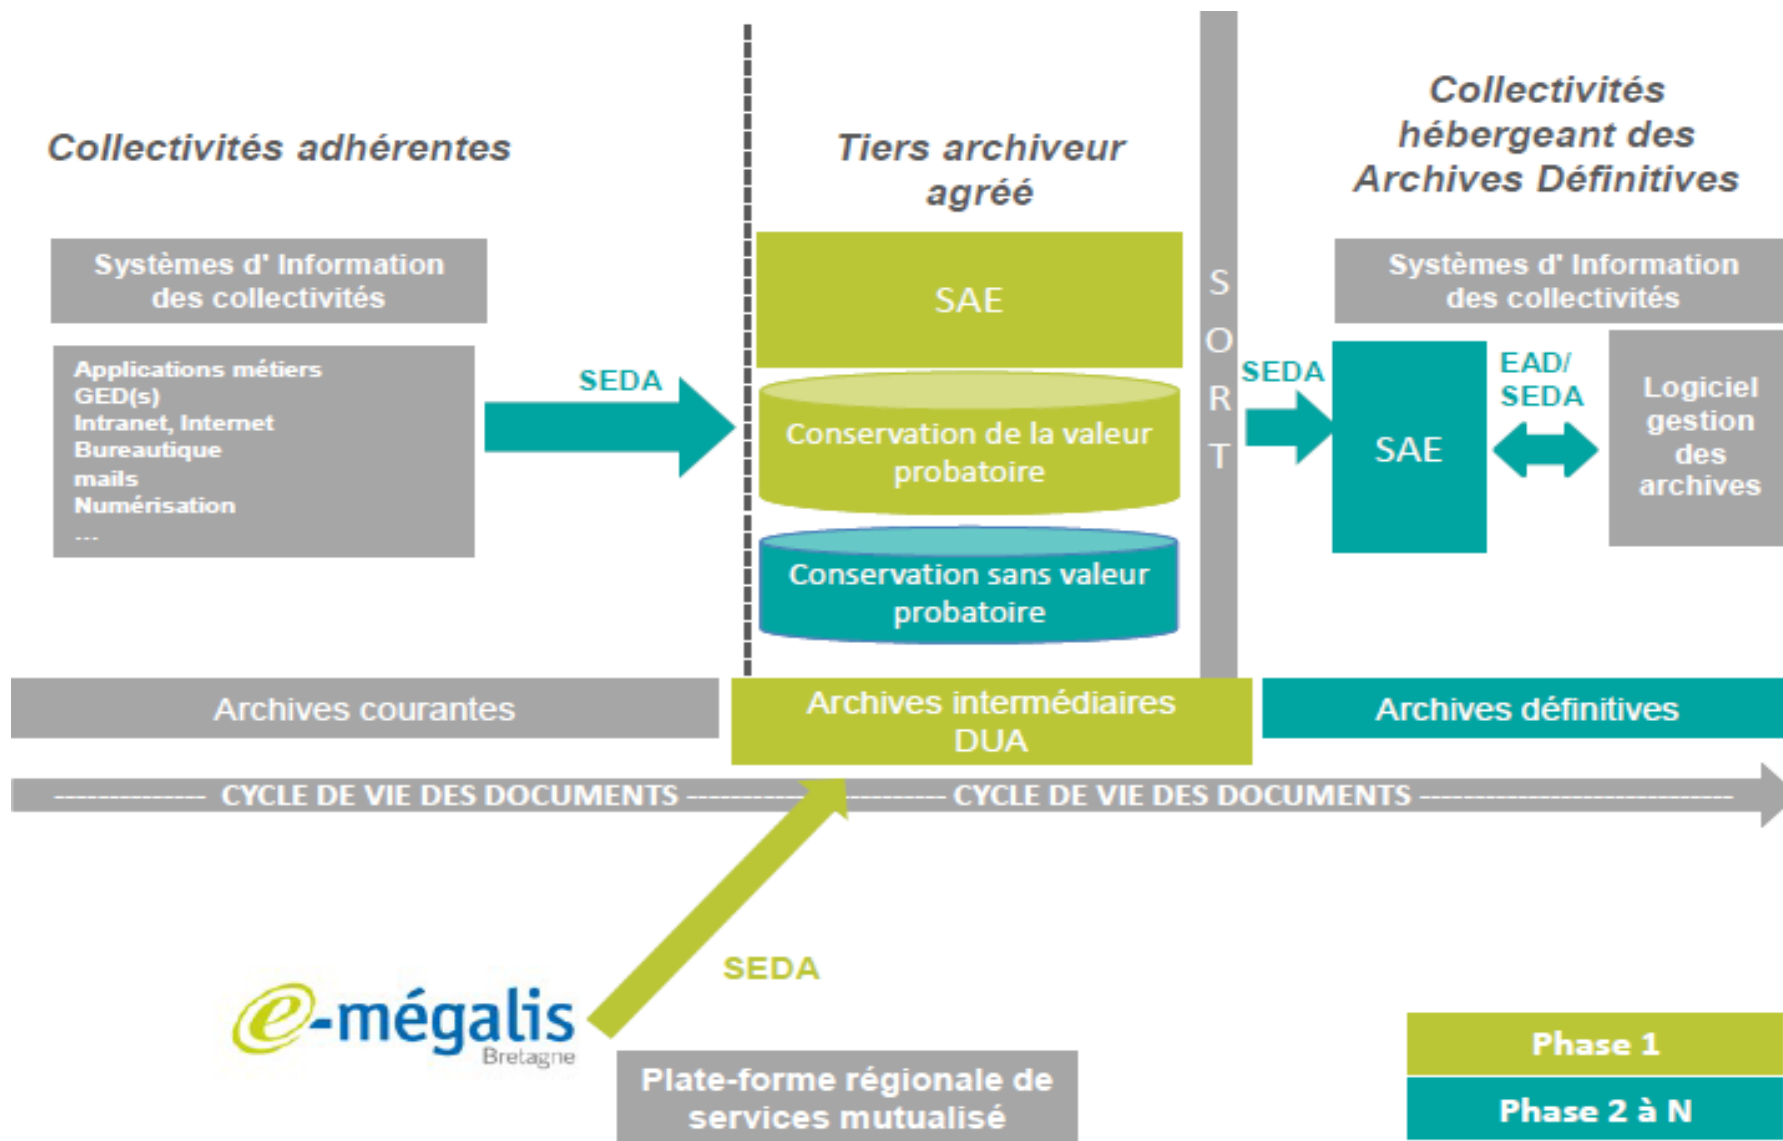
Collectivités adhérentes

Tiers archiveur agréé

Collectivités hébergeant des Archives Définitives

Systèmes d' Information des collectivités

Applications métiers
GED(s)
Intranet, Internet
Bureautique
mails
Numérisation
...

SEDA

SAE

Conservation de la valeur probatoire

Conservation sans valeur probatoire

S
O
R
T

SEDA

Systèmes d' Information des collectivités

SAE

EAD/ SEDA

Logiciel gestion des archives

Archives courantes

Archives intermédiaires DUA

Archives définitives

------------- CYCLE DE VIE DES DOCUMENTS ------------------------ CYCLE DE VIE DES DOCUMENTS --------------------------

SEDA

e-mégalis Bretagne

Plate-forme régionale de services mutualisé

Phase 1

Phase 2 à N